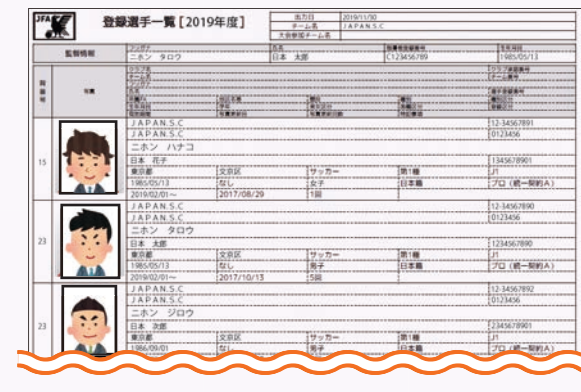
JFA

登録選手一覧［2019年度］

出力日 2019/11/30
チーム名 JAPAN.S.C
大会参加チーム名

監督情報

フリガナ ニホン タロウ
氏名 日本 太郎
C123456789
1985/05/13

背番号

写真

15

JAPAN.S.C
JAPAN.S.C
ニホン ハナコ
日本 花子
東京都
1985/05/13
2019/02/01〜
文京区
なし
2017/08/29
サッカー
女子
1回
第1種
日本籍
12-34567891
0123456
1234567891
J1
プロ（統一契約A）

23

JAPAN.S.C
JAPAN.S.C
ニホン タロウ
日本 太郎
東京都
1985/05/13
2019/02/01〜
文京区
なし
2017/10/13
サッカー
男子
5回
第1種
日本籍
12-34567890
0123456
1234567890
J1
プロ（統一契約A）

23

JAPAN.S.C
JAPAN.S.C
ニホン ジロウ
日本 次郎
東京都
1986/09/01
文京区
なし
サッカー
男子
第1種
12-34567892
0123456
2345678901
J1
プロ（統一契約A）